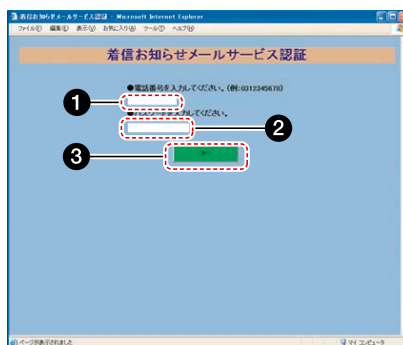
着信お知らせメールサービス認証 - Microsoft Internet Explorer

ファイル(F) 編集(E) 表示(V) お気に入り(A) ツール(T) ヘルプ(H)

着信お知らせメールサービス認証

●電話番号を入力してください。(例:0312345678)

❶

●パスワードを入力してください。

❷

❸

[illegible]

ページが表示されました

マイ コンピュータ